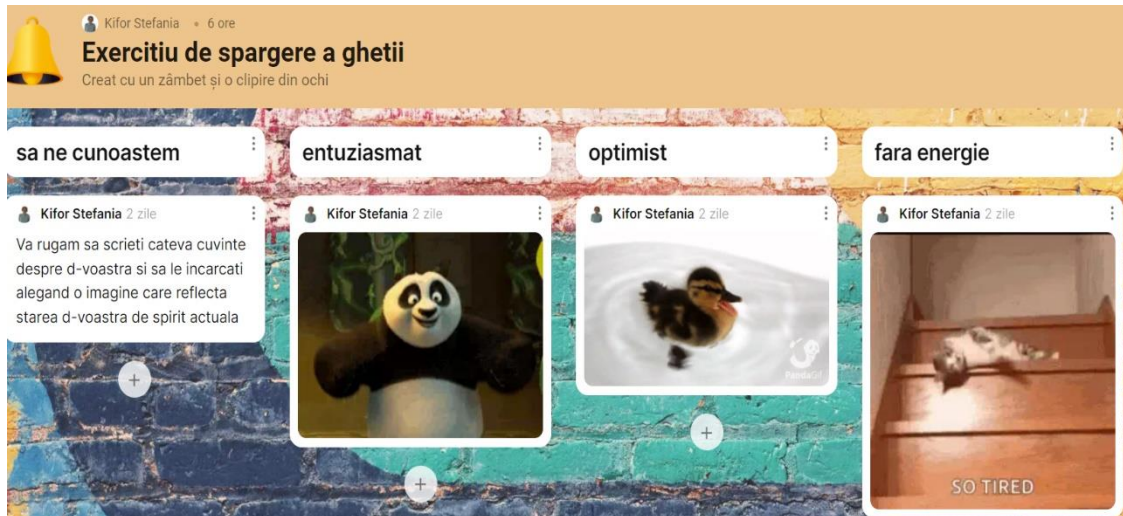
Kifor Stefania • 6 ore
Exercitiu de spargere a ghetii
Creat cu un zâmbet și o clipire din ochi

sa ne cunoastem

Kifor Stefania 2 zile
Va rugam sa scrieti cateva cuvinte despre d-voastra si sa le incarcati alegand o imagine care reflecta starea d-voastra de spirit actuala

+

entuziasmat

Kifor Stefania 2 zile

+

optimist

Kifor Stefania 2 zile

PandaGif

+

fara energie

Kifor Stefania 2 zile

SO TIRED